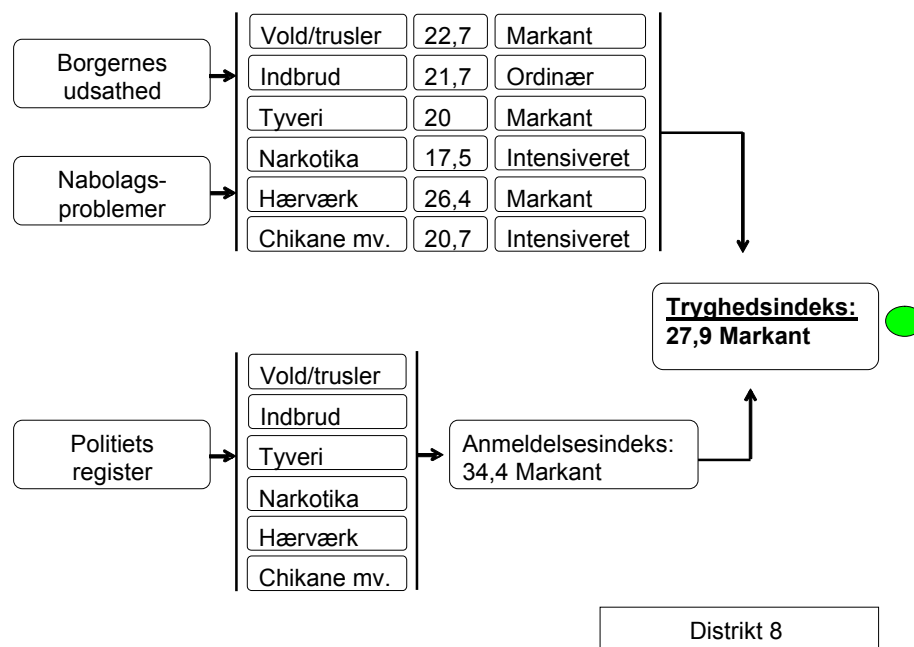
Borgernes udsathed

Nabolagsproblemer

| Vold/trusler | 22,7 | Markant |
|---|---|---|
| Indbrud | 21,7 | Ordinær |
| Tyveri | 20 | Markant |
| Narkotika | 17,5 | Intensiveret |
| Hærværk | 26,4 | Markant |
| Chikane mv. | 20,7 | Intensiveret |

**Tryghedsindeks:**
**27,9 Markant**

Politiets register

Vold/trusler
Indbrud
Tyveri
Narkotika
Hærværk
Chikane mv.

Anmeldelsesindeks: 34,4 Markant

Distrikt 8